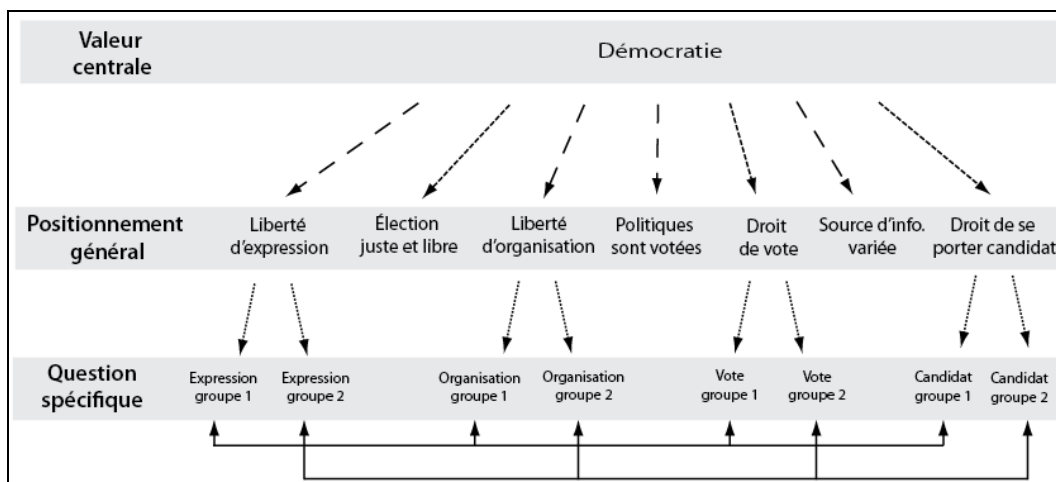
Valeur centrale

Démocratie

Positionnement général

Liberté d'expression

Élection juste et libre

Liberté d'organisation

Politiques sont votées

Droit de vote

Source d'info. variée

Droit de se porter candidat

Question spécifique

Expression groupe 1

Expression groupe 2

Organisation groupe 1

Organisation groupe 2

Vote groupe 1

Vote groupe 2

Candidat groupe 1

Candidat groupe 2